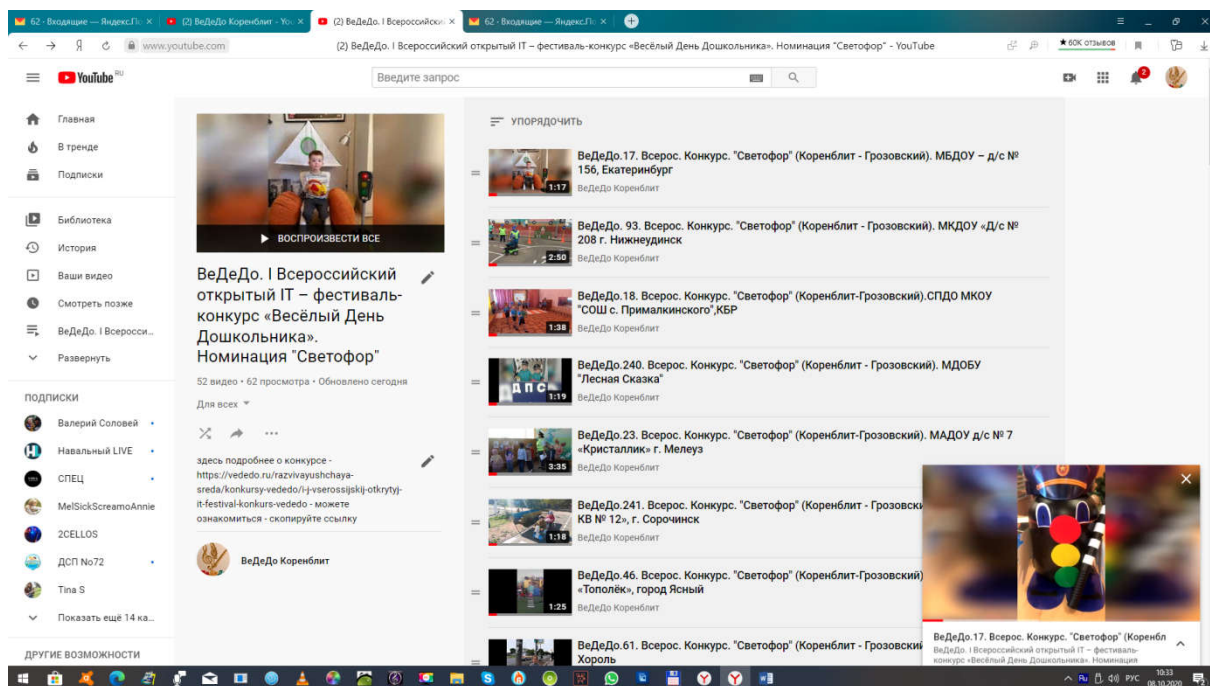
62 · Входящие — Яндекс.По ×
(2) ВеДеДо Коренблит - You ×
(2) ВеДеДо. I Всероссийск ×
62 · Входящие — Яндекс.По ×

www.youtube.com
(2) ВеДеДо. I Всероссийский открытый IT – фестиваль-конкурс «Весёлый День Дошкольника». Номинация "Светофор" - YouTube
★ 60К отзывов

YouTube RU
Введите запрос

Главная
В тренде
Подписки
Библиотека
История
Ваши видео
Смотреть позже
ВеДеДо. I Всеросси...
Развернуть

ПОДПИСКИ
Валерий Соловей
Навальный LIVE
СПЕЦ
MelSickScreamoAnnie
2CELLOS
ДСП No72
Tina S
Показать ещё 14 ка...

ДРУГИЕ ВОЗМОЖНОСТИ

ВОСПРОИЗВЕСТИ ВСЕ

ВеДеДо. I Всероссийский открытый IT – фестиваль-конкурс «Весёлый День Дошкольника». Номинация "Светофор"

52 видео • 62 просмотра • Обновлено сегодня

Для всех

здесь подробнее о конкурсе - https://vededo.ru/razvivayushchaya-sreda/konkursy-vededo/i-j-vserossijskij-otkrytyj-it-festival-konkurs-vededo - можете ознакомиться - скопируйте ссылку

ВеДеДо Коренблит

УПОРЯДОЧИТЬ

ВеДеДо.17. Всерос. Конкурс. "Светофор" (Коренблит - Грозовский). МБДОУ – д/с № 156, Екатеринбург
1:17
ВеДеДо Коренблит

ВеДеДо. 93. Всерос. Конкурс. "Светофор" (Коренблит - Грозовский). МКДОУ «Д/с № 208 г. Нижнеудинск
2:50
ВеДеДо Коренблит

ВеДеДо.18. Всерос. Конкурс. "Светофор" (Коренблит-Грозовский).СПДО МКОУ "СОШ с. Прималкинского",КБР
1:38
ВеДеДо Коренблит

ВеДеДо.240. Всерос. Конкурс. "Светофор" (Коренблит - Грозовский). МДОБУ "Лесная Сказка"
1:19
ВеДеДо Коренблит

ВеДеДо.23. Всерос. Конкурс. "Светофор" (Коренблит-Грозовский). МАДОУ д/с № 7 «Кристаллик» г. Мелеуз
3:35
ВеДеДо Коренблит

ВеДеДо.241. Всерос. Конкурс. "Светофор" (Коренблит - Грозовски КВ № 12», г. Сорочинск
1:18
ВеДеДо Коренблит

ВеДеДо.46. Всерос. Конкурс. "Светофор" (Коренблит-Грозовский) «Тополёк», город Ясный
1:25
ВеДеДо Коренблит

ВеДеДо.61. Всерос. Конкурс. "Светофор" (Коренблит - Грозовск Хороль

ВеДеДо.17. Всерос. Конкурс. "Светофор" (Коренбл
ВеДеДо. I Всероссийский открытый IT – фестиваль-конкурс «Весёлый День Дошкольника». Номинация

РУС 10:33 08.10.2020